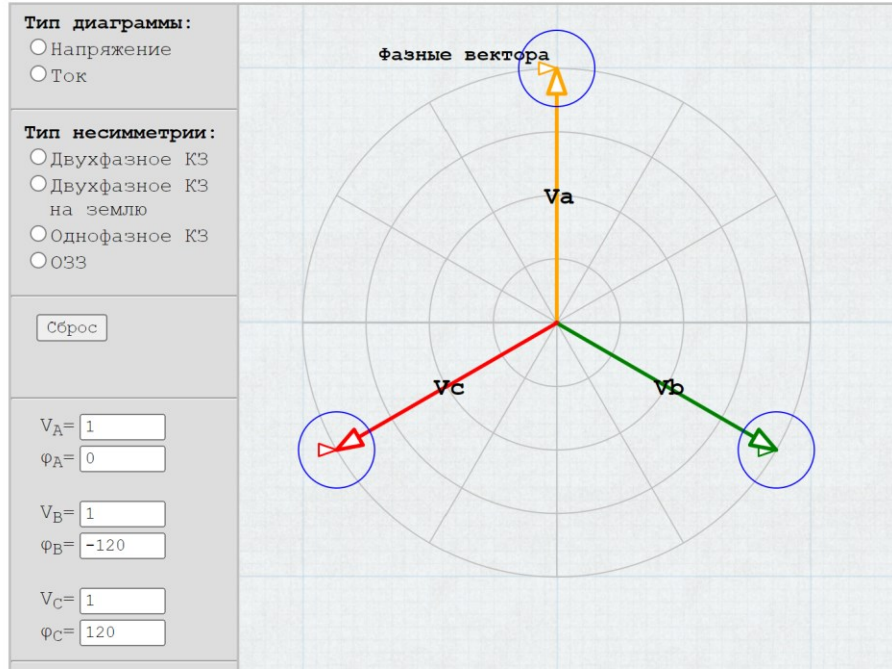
Тип диаграммы:
Напряжение
Ток

Тип несимметрии:
Двухфазное КЗ
Двухфазное КЗ на землю
Однофазное КЗ
ОЗЗ

Сброс

$V_A$= 1
$\varphi_A$= 0

$V_B$= 1
$\varphi_B$= -120

$V_C$= 1
$\varphi_C$= 120

Фазные вектора

Va

Vc

Vb